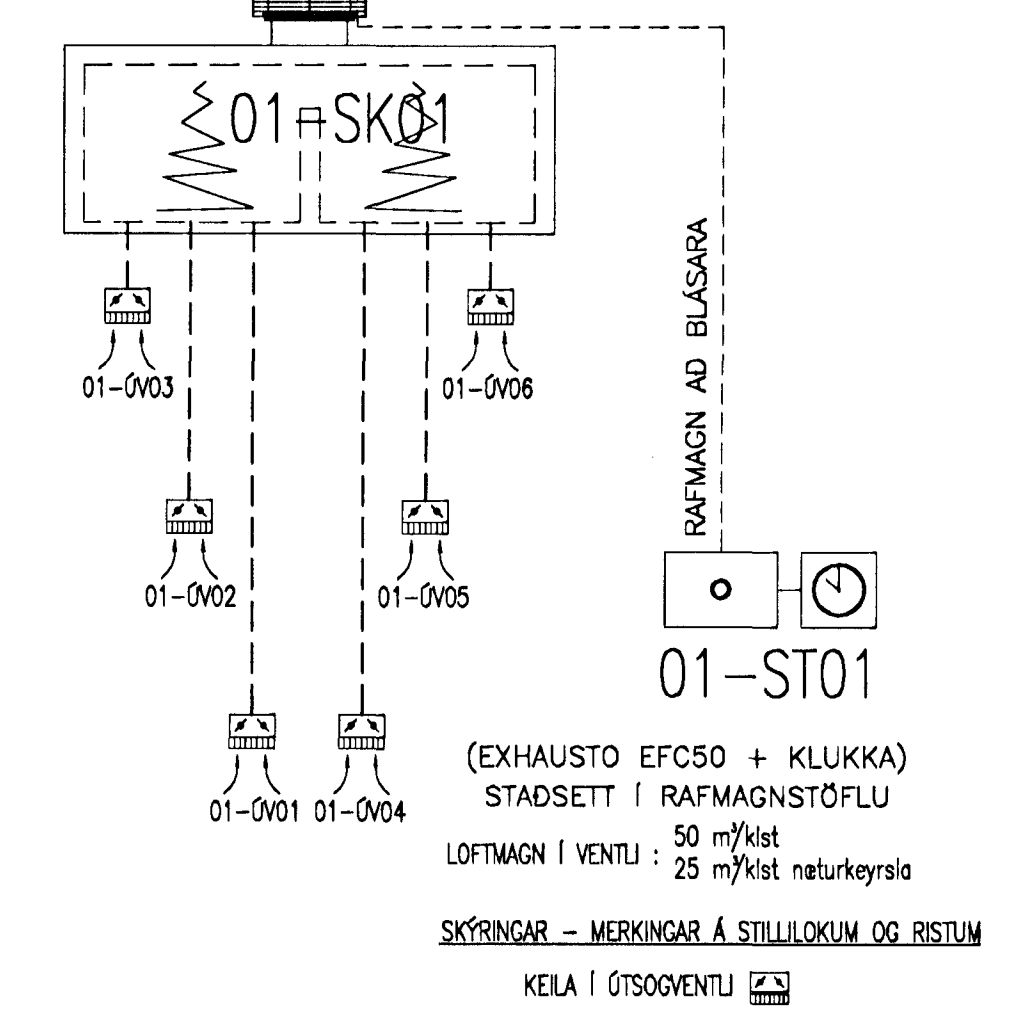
01-SK01

01-ÚV03

01-ÚV06

01-ÚV02

01-ÚV05

01-ÚV01 01-ÚV04

RAFMAGN AD BLÁSARA

01-ST01

(EXHAUSTO EFC50 + KLUKKA)
STADSETT Í RAFMAGNSTÖFLU

LOFTMAGN Í VENTLI : 50 m³/klst
25 m³/klst næturkeyrsla

SKÝRINGAR – MERKINGAR Á STILLILOKUM OG RISTUM

KEILA Í ÚTSOGVENTLI